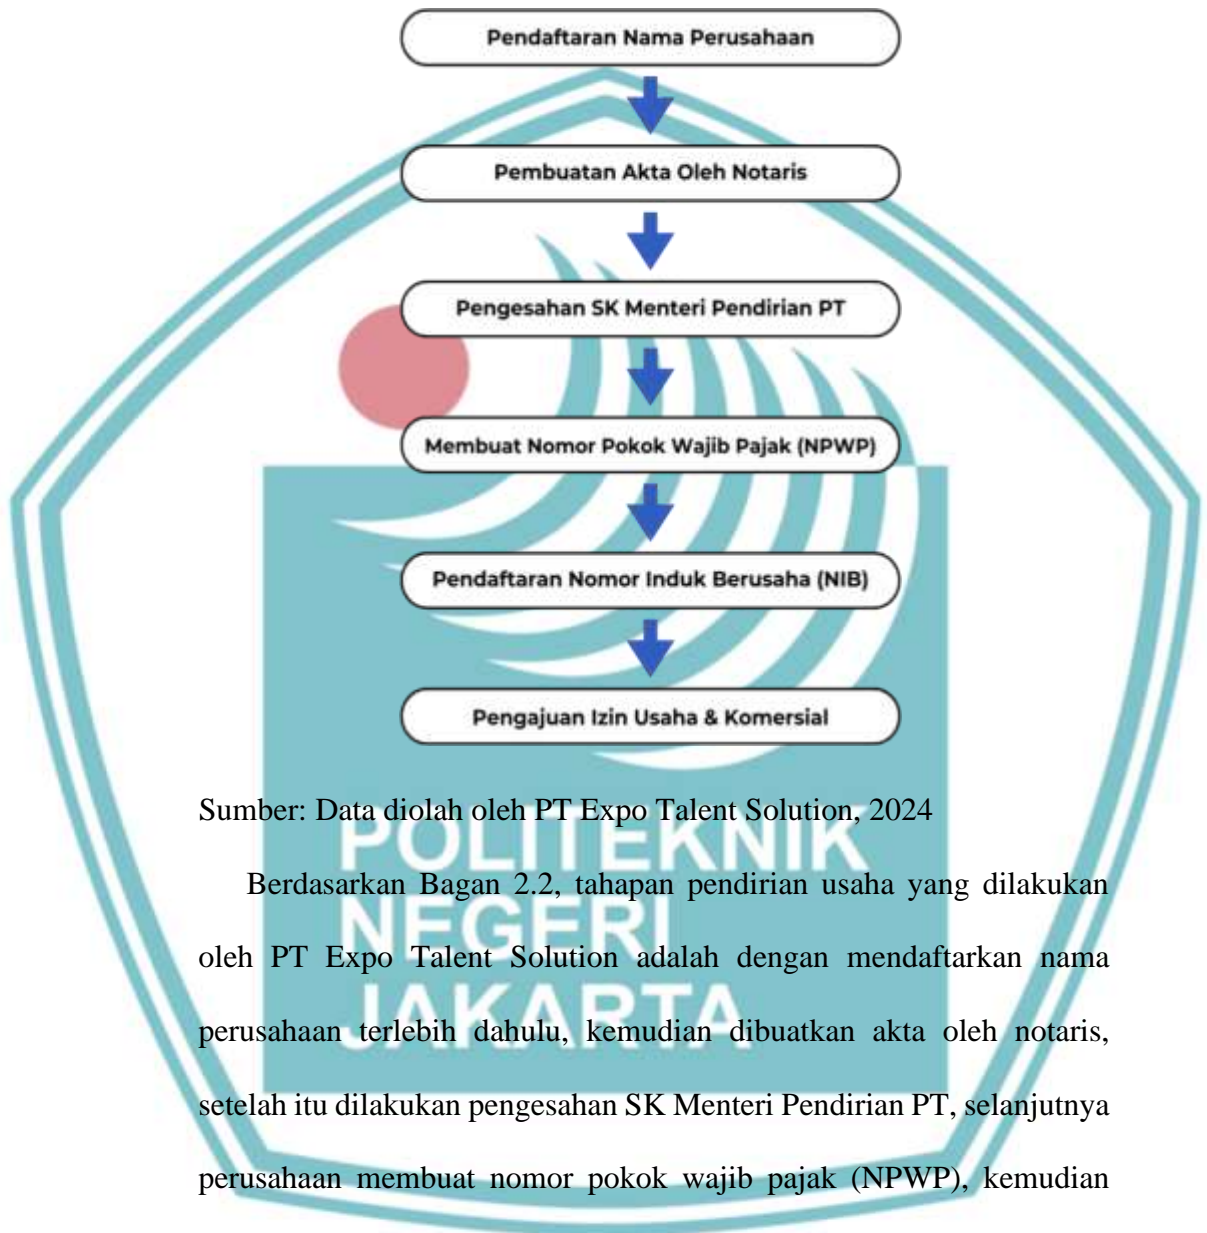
Pendaftaran Nama Perusahaan

Pembuatan Akta Oleh Notaris

Pengesahan SK Menteri Pendirian PT

Membuat Nomor Pokok Wajib Pajak (NPWP)

Pendaftaran Nomor Induk Berusaha (NIB)

Pengajuan Izin Usaha & Komersial

Sumber: Data diolah oleh PT Expo Talent Solution, 2024

POLITEKNIK NEGERI JAKARTA

Berdasarkan Bagan 2.2, tahapan pendirian usaha yang dilakukan oleh PT Expo Talent Solution adalah dengan mendaftarkan nama perusahaan terlebih dahulu, kemudian dibuatkan akta oleh notaris, setelah itu dilakukan pengesahan SK Menteri Pendirian PT, selanjutnya perusahaan membuat nomor pokok wajib pajak (NPWP), kemudian